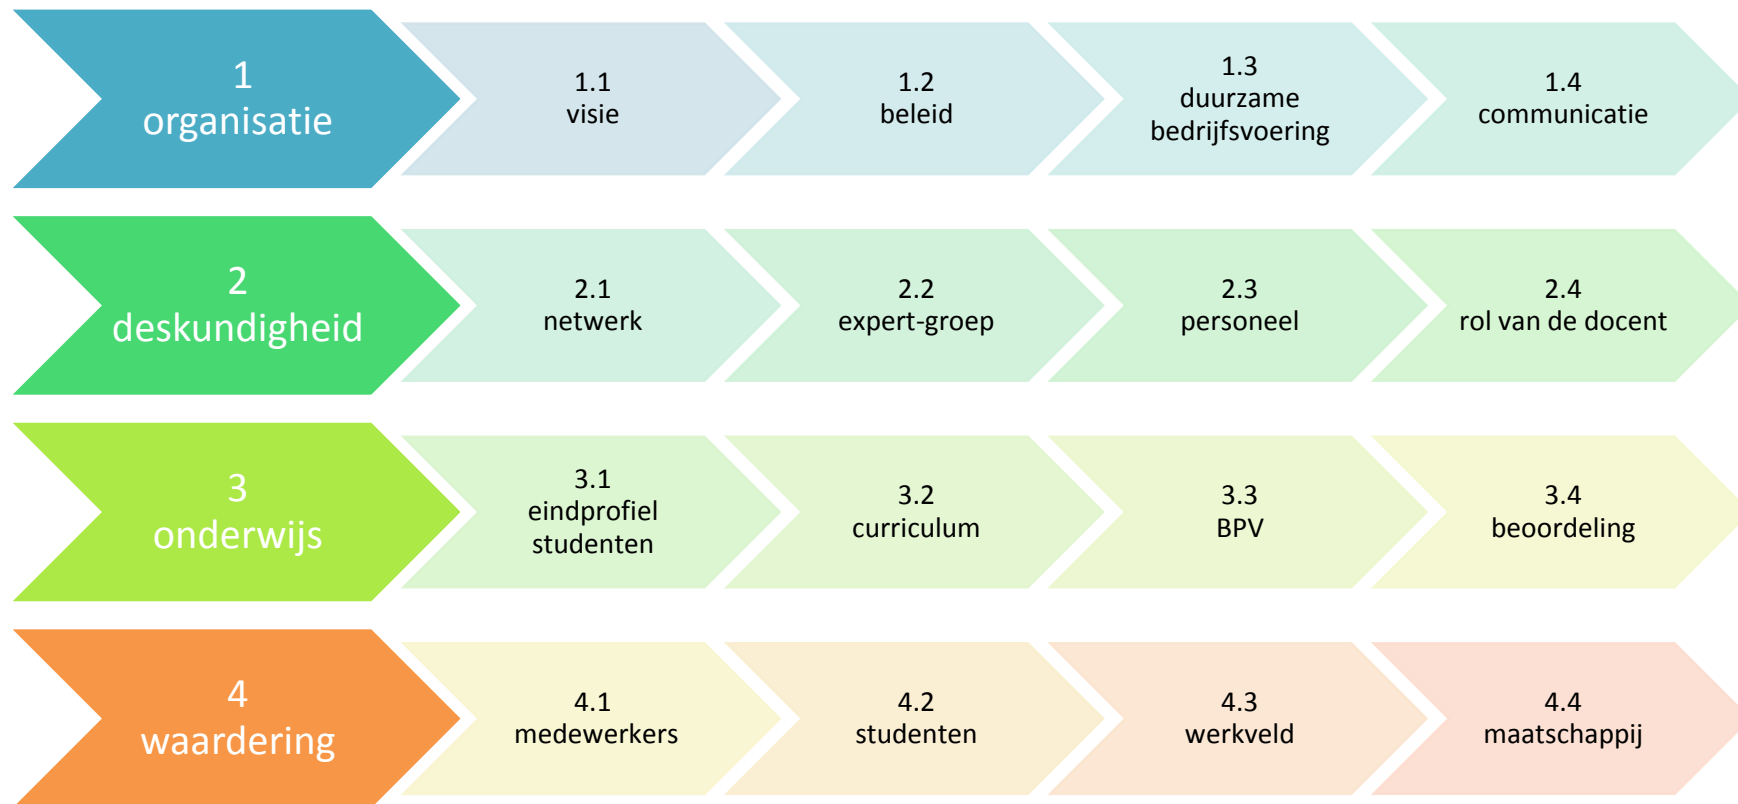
1
organisatie

1.1
visie

1.2
beleid

1.3
duurzame
bedrijfsvoering

1.4
communicatie

2
deskundigheid

2.1
netwerk

2.2
expert-groep

2.3
personeel

2.4
rol van de docent

3
onderwijs

3.1
eindprofiel
studenten

3.2
curriculum

3.3
BPV

3.4
beoordeling

4
waardering

4.1
medewerkers

4.2
studenten

4.3
werkveld

4.4
maatschappij